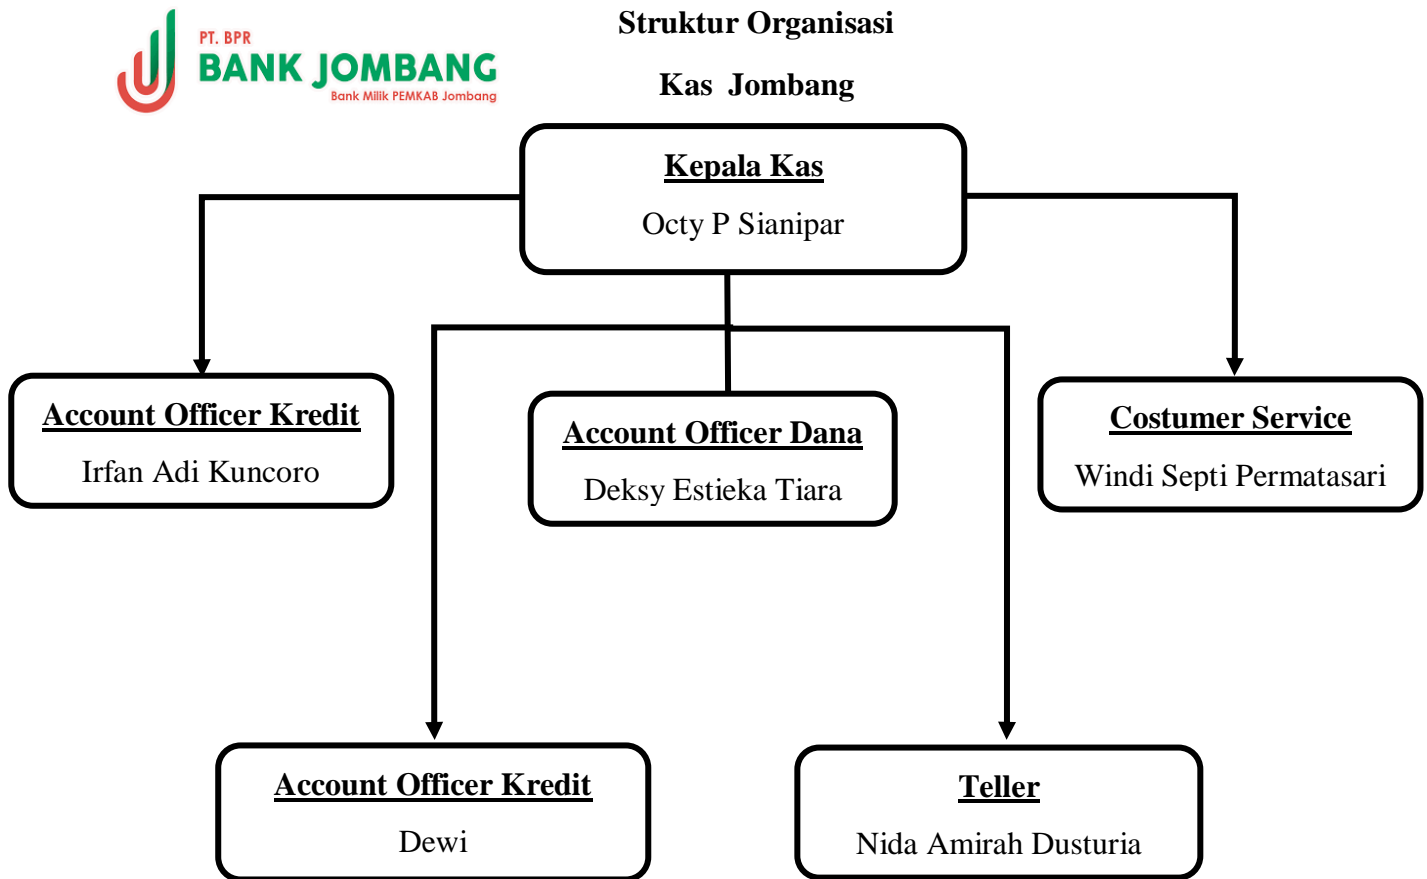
PT. BPR
BANK JOMBANG
Bank Milik PEMKAB Jombang

Struktur Organisasi

Kas Jombang

Kepala Kas
Octy P Sianipar

Account Officer Kredit
Irfan Adi Kuncoro

Account Officer Dana
Deksy Estieka Tiara

Costumer Service
Windi Septi Permatasari

Account Officer Kredit
Dewi

Teller
Nida Amirah Dusturia